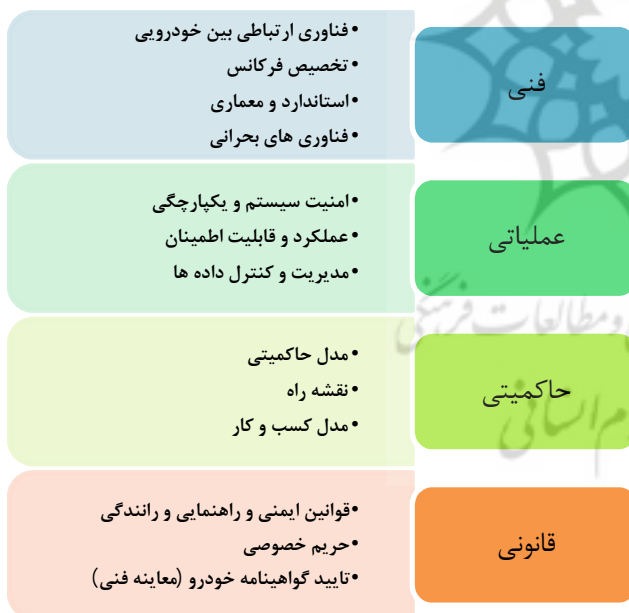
فنی

•فناوری ارتباطی بین خودرویی
•تخصیص فرکانس
•استاندارد و معماری
•فناوری های بحرانی

عملیاتی

•امنیت سیستم و یکپارچگی
•عملکرد و قابلیت اطمینان
•مدیریت و کنترل داده ها

حاکمیتی

•مدل حاکمیتی
•نقشه راه
•مدل کسب و کار

قانونی

•قوانین ایمنی و راهنمایی و رانندگی
•حریم خصوصی
•تایید گواهینامه خودرو (معاینه فنی)

و مطالعات فرهنگی
م انسانی